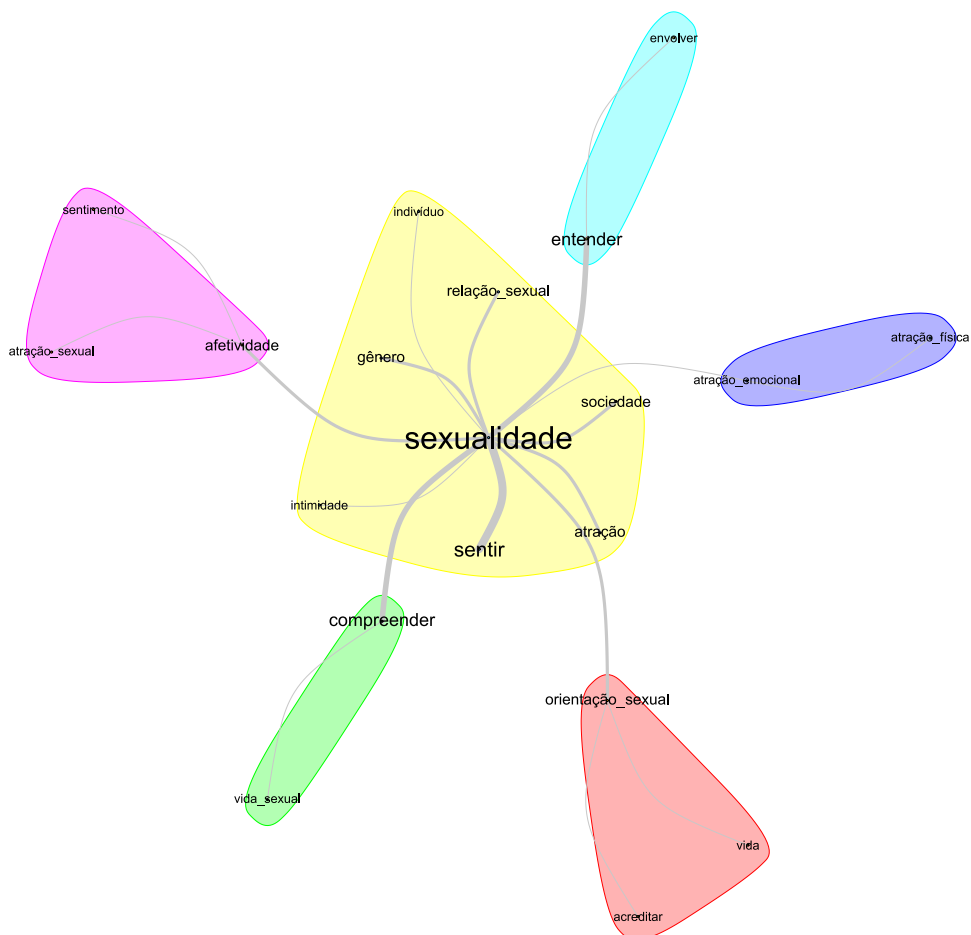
envelver

entender

sentimento

atração_sexual

afetividade

indivíduo

relação_sexual

gênero

atração_física

atração_emocional

sociedade

sexualidade

intimidade

sentir

atração

compreender

vida_sexual

orientação_sexual

vida

acreditar